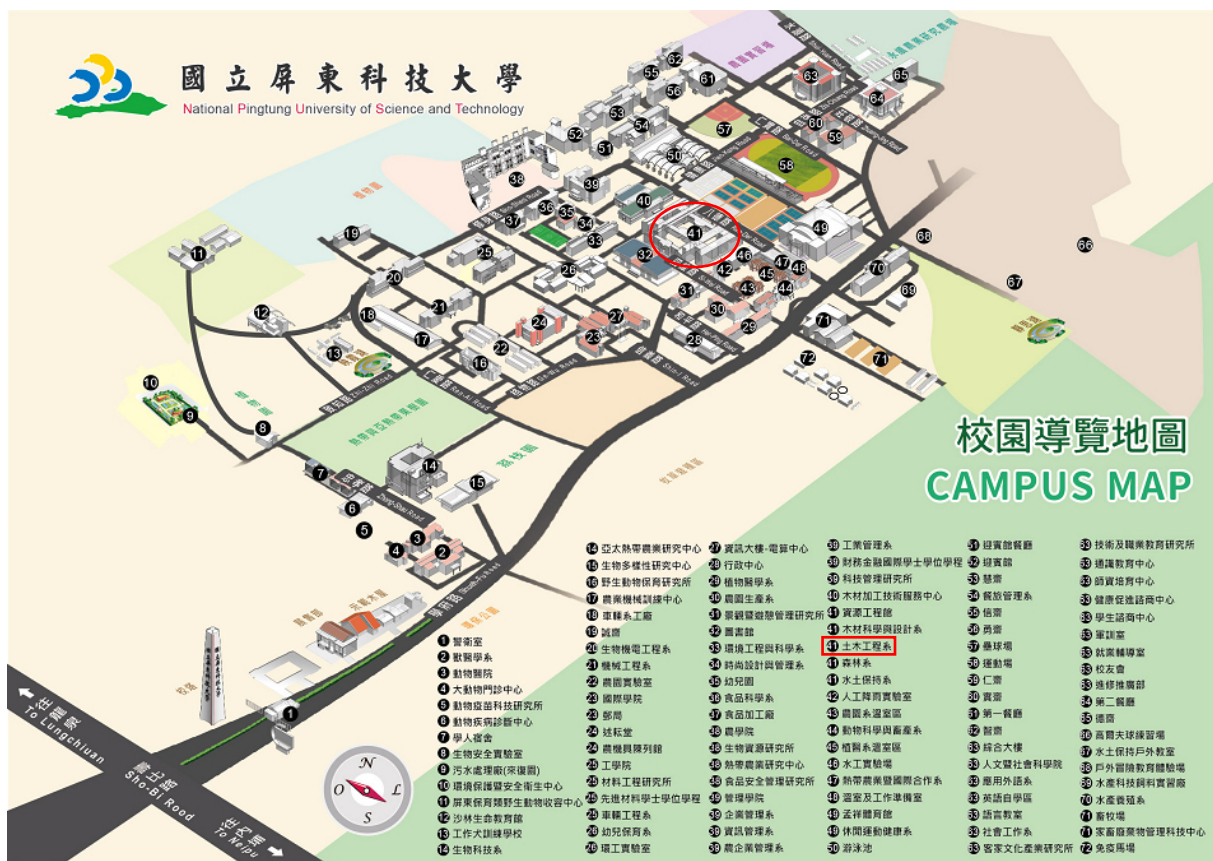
國立屏東科技大學
National Pingtung University of Science and Technology

校園導覽地圖
CAMPUS MAP

八德路
仁愛路 Ren-Ai Road
信義路 Hsin-Yi Road
和平路 Ho-Ping Road
學府路 Shueh-Fu Road
往麟洛 To Lungchiuan
往內埔 To Neipu
舍北路 Sho-Bi Road

1 警衛室
2 獸醫學系
3 動物醫院
4 大動物門診中心
5 動物疫苗科技研究所
6 動物疾病診斷中心
7 學人宿舍
8 生物安全實驗室
9 污水處理廠(采復園)
10 環境保護暨安全衛生中心
11 屏東保育類野生動物收容中心
12 沙林生命教育館
13 工作犬訓練學校
14 生物科技系
14 亞太熱帶農業研究中心
15 生物多樣性研究中心
16 野生動物保育研究所
17 農業機械訓練中心
18 車輛系工廠
19 誠齋
20 生物機電工程系
21 機械工程系
22 農園實驗室
23 國際學院
23 郵局
24 述耘堂
24 農機具陳列館
25 工學院
25 材料工程研究所
25 先進材料學士學位學程
26 車輛工程系
26 幼兒保育系
26 環工實驗室
27 資訊大樓-電算中心
28 行政中心
29 植物醫學系
30 農園生產系
31 景觀暨遊憩管理研究所
32 圖書館
33 環境工程與科學系
34 時尚設計與管理系
35 幼兒園
36 食品科學系
37 食品加工廠
38 農學院
38 生物資源研究所
38 熱帶農業研究中心
38 食品安全管理研究所
39 管理學院
39 企業管理系
39 資訊管理系
39 農企業管理系
39 工業管理系
39 財務金融國際學士學位學程
39 科技管理研究所
40 木材加工技術服務中心
41 資源工程館
41 木材科學與設計系
41 土木工程系
41 森林系
41 水土保持系
42 人工降雨實驗室
43 農園系溫室區
44 動物科學與畜產系
45 植醫系溫室區
46 水工實驗場
47 熱帶農業暨國際合作系
48 溫室及工作準備室
49 孟祥體育館
49 休閒運動健康系
50 游泳池
51 迎賓館餐廳
52 迎賓館
53 慧齋
54 餐旅管理系
55 信齋
56 勇齋
57 壘球場
58 運動場
59 仁齋
60 實齋
61 第一餐廳
62 智齋
63 綜合大樓
63 人文暨社會科學院
63 應用外語系
63 英語自學區
63 語言教室
63 社會工作系
63 客家文化產業研究所
63 技術及職業教育研究所
63 通識教育中心
63 師資培育中心
63 健康促進諮商中心
63 學生諮商中心
63 軍訓室
63 就業輔導室
63 校友會
63 進修推廣部
64 第二餐廳
65 德齋
66 高爾夫球練習場
67 水土保持戶外教室
68 戶外冒險教育體驗場
69 水產科技飼料實習廠
70 水產養殖系
71 畜牧場
71 家畜廢棄物管理科技中心
72 免疫馬場

N
O
L
S